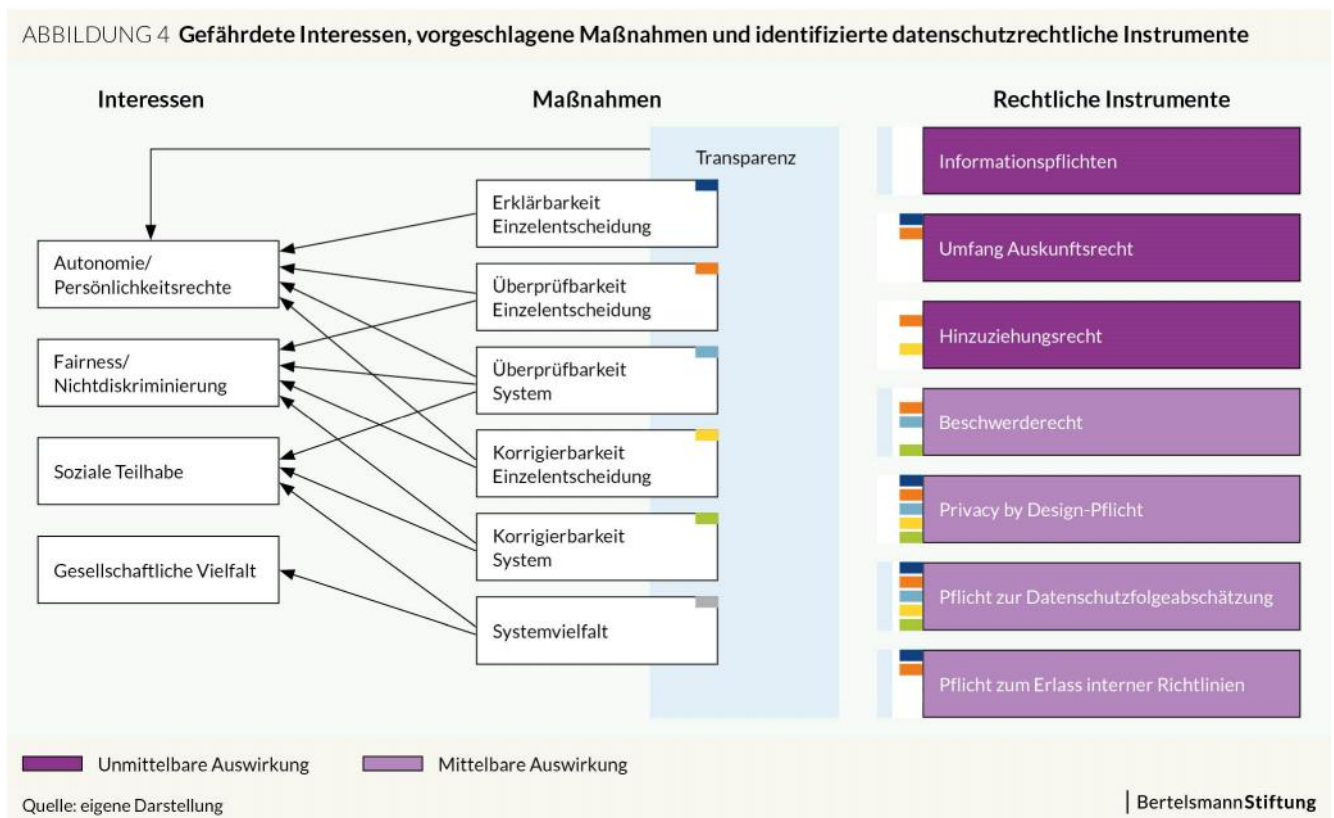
ABBILDUNG 4 Gefährdete Interessen, vorgeschlagene Maßnahmen und identifizierte datenschutzrechtliche Instrumente

Interessen

Autonomie/ Persönlichkeitsrechte

Fairness/ Nichtdiskriminierung

Soziale Teilhabe

Gesellschaftliche Vielfalt

Maßnahmen

Transparenz

Erklärbarkeit Einzelentscheidung

Überprüfbarkeit Einzelentscheidung

Überprüfbarkeit System

Korrigierbarkeit Einzelentscheidung

Korrigierbarkeit System

Systemvielfalt

Rechtliche Instrumente

Informationspflichten

Umfang Auskunftsrecht

Hinzuziehungsrecht

Beschwerderecht

Privacy by Design-Pflicht

Pflicht zur Datenschutzfolgeabschätzung

Pflicht zum Erlass interner Richtlinien

Unmittelbare Auswirkung

Mittelbare Auswirkung

Quelle: eigene Darstellung

BertelsmannStiftung